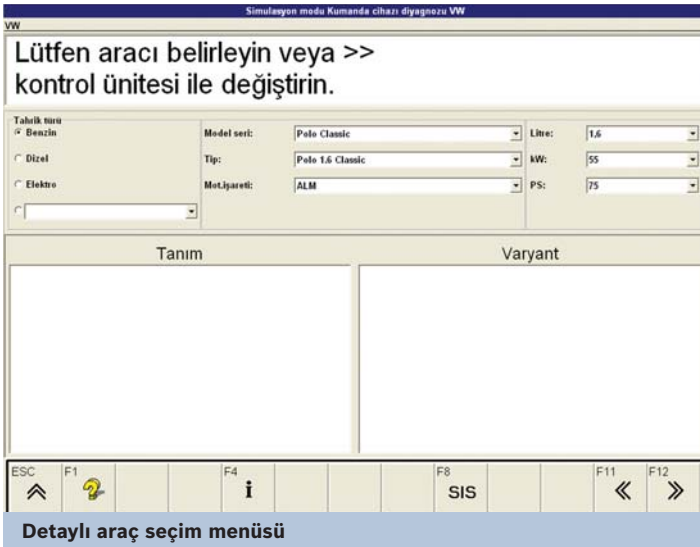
Simulasyon modu Kumanda cihazı diyagnozu VW

VW

Lütfen aracı belirleyin veya >> kontrol ünitesi ile değiştirin.

Tahrik türü
Benzin
Dizel
Elektro

Model seri: Polo Classic
Tip: Polo 1.6 Classic
Mot.işareti: ALM

Litre: 1,6
kW: 55
PS: 75

Tanım

Varyant

ESC
F1
F4
F8
SIS
F11
F12

Detaylı araç seçim menüsü